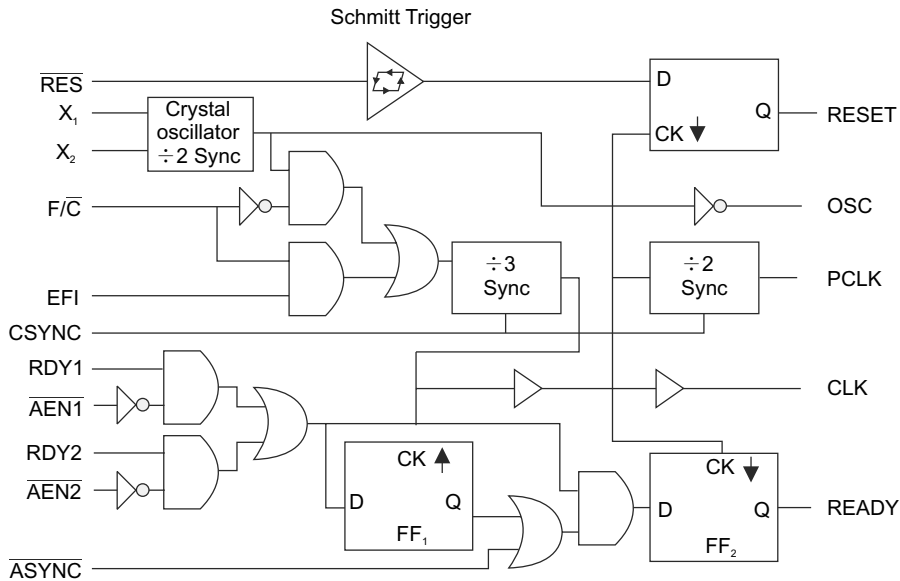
Schmitt Trigger

$\overline{RES}$
$X_1$
$X_2$
Crystal oscillator $\div 2$ Sync
$F/\overline{C}$
EFI
CSYNC
RDY1
$\overline{AEN1}$
RDY2
$\overline{AEN2}$
$\overline{ASYNC}$

D
CK ↓
Q
RESET
OSC
$\div 3$ Sync
$\div 2$ Sync
PCLK
CLK
CK ↑
D
Q
$FF_1$
CK ↓
D
Q
$FF_2$
READY